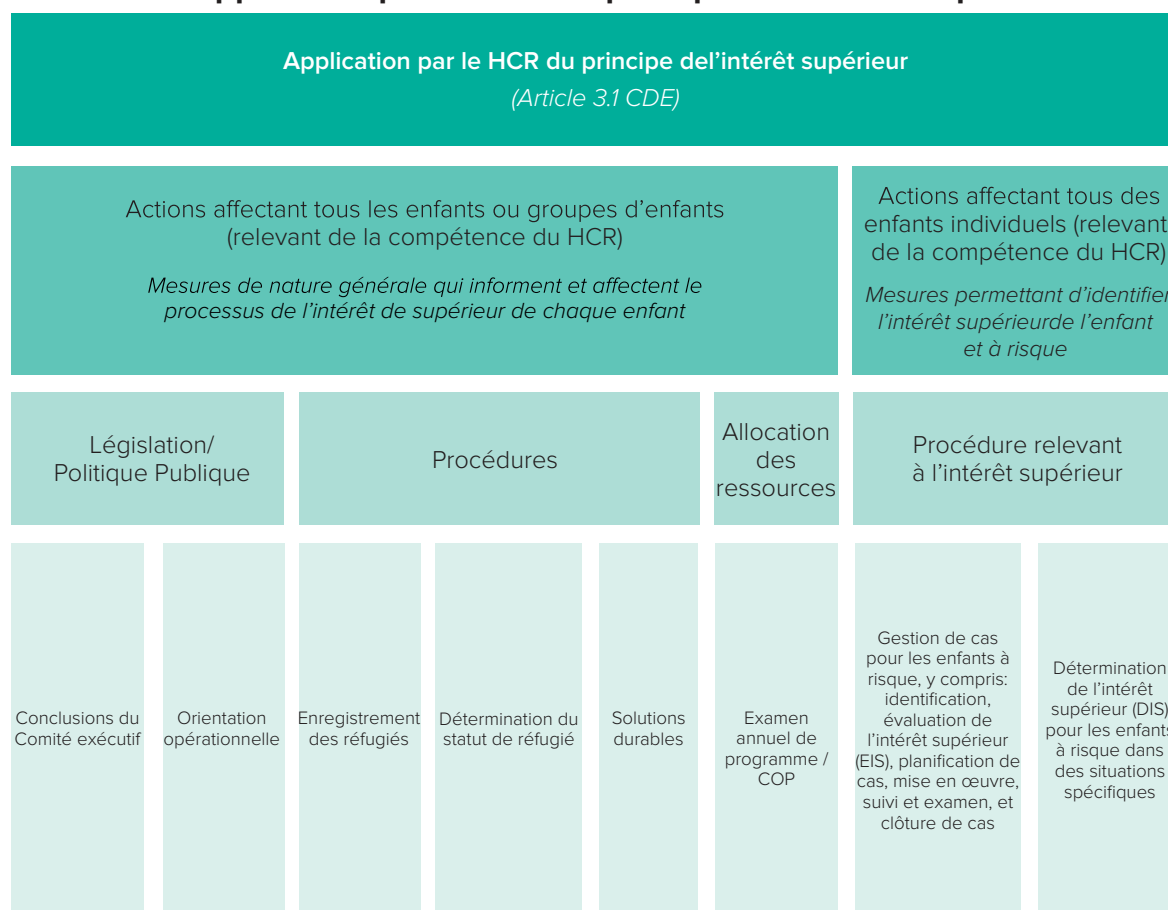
Application par le HCR du principe del'intérêt supérieur
(Article 3.1 CDE)

Actions affectant tous les enfants ou groupes d'enfants (relevant de la compétence du HCR)

Mesures de nature générale qui informent et affectent le processus de l'intérêt de supérieur de chaque enfant

Actions affectant tous des enfants individuels (relevant de la compétence du HCR)

Mesures permettant d'identifier l'intérêt supérieurde l'enfant et à risque

Législation/ Politique Publique

Procédures

Allocation des ressources

Procédure relevant à l'intérêt supérieur

Conclusions du Comité exécutif

Orientation opérationnelle

Enregistrement des réfugiés

Détermination du statut de réfugié

Solutions durables

Examen annuel de programme / COP

Gestion de cas pour les enfants à risque, y compris: identification, évaluation de l'intérêt supérieur (EIS), planification de cas, mise en œuvre, suivi et examen, et clôture de cas

Détermination de l'intérêt supérieur (DIS) pour les enfants à risque dans des situations spécifiques